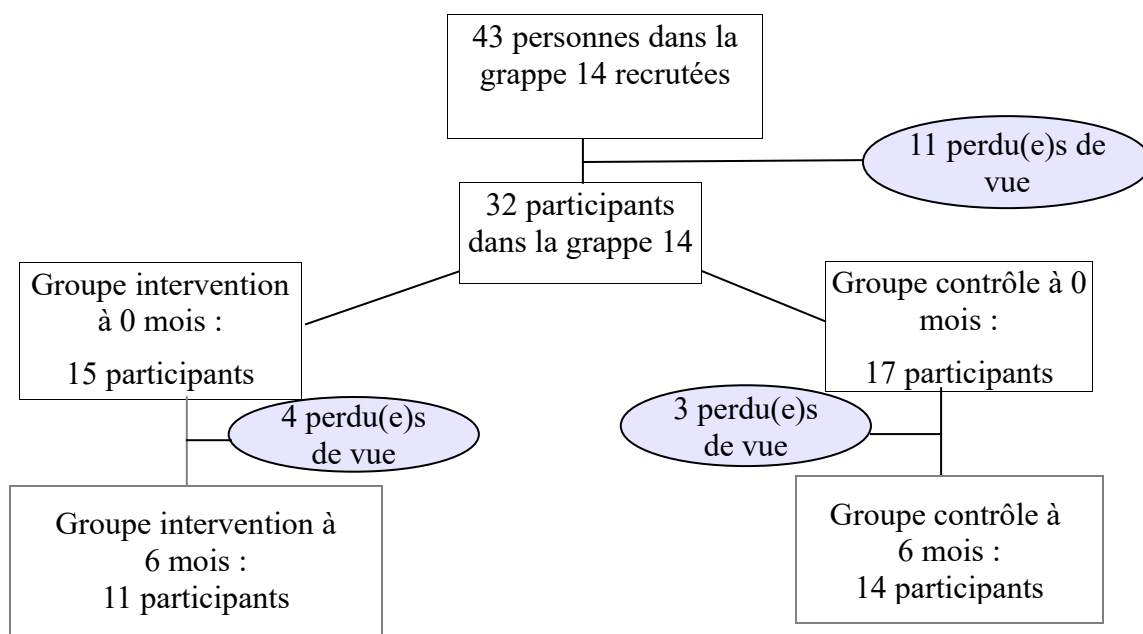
43 personnes dans la grappe 14 recrutées

11 perdu(e)s de vue

32 participants dans la grappe 14

Groupe intervention à 0 mois :

15 participants

Groupe contrôle à 0 mois :

17 participants

4 perdu(e)s de vue

3 perdu(e)s de vue

Groupe intervention à 6 mois :
11 participants

Groupe contrôle à 6 mois :
14 participants